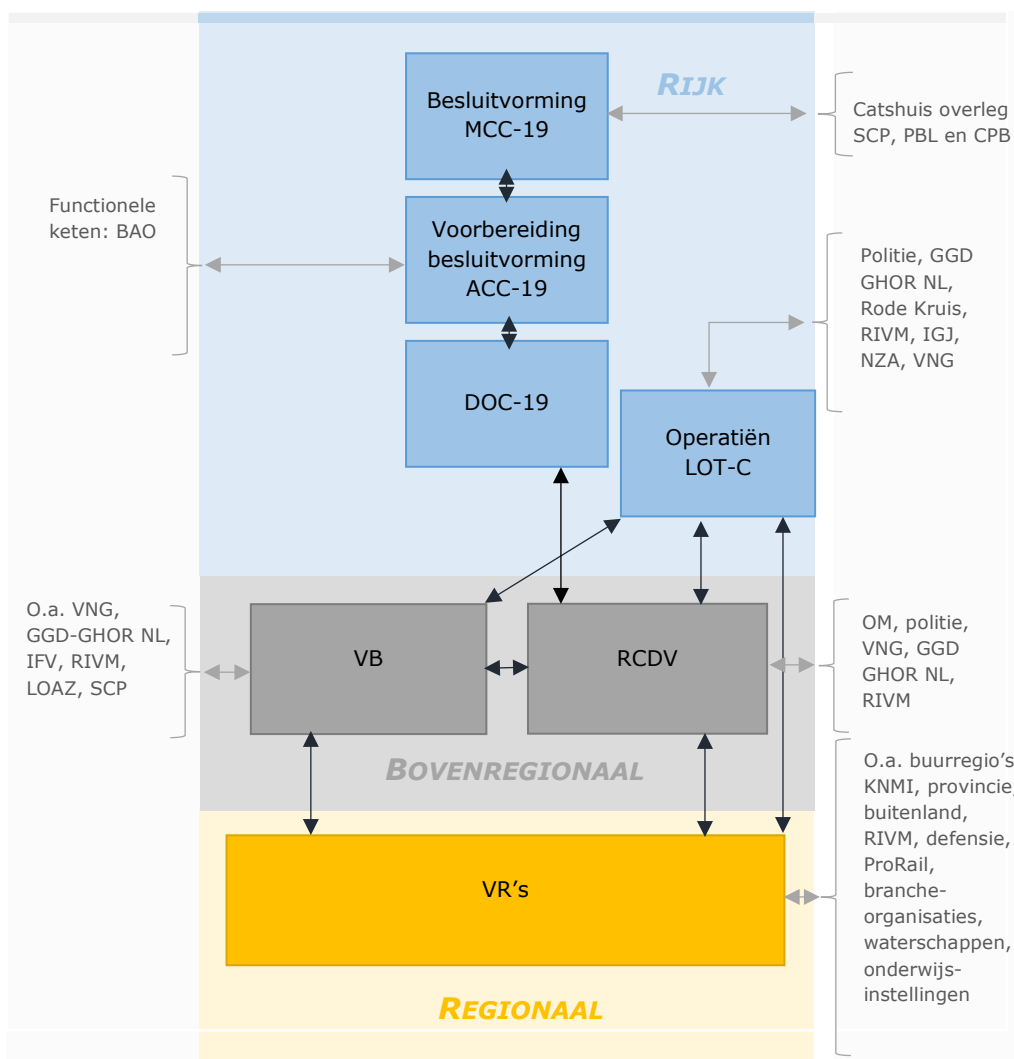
RIJK

Besluitvorming MCC-19

Catshuis overleg SCP, PBL en CPB

Functionele keten: BAO

Voorbereiding besluitvorming ACC-19

Politie, GGD GHOR NL, Rode Kruis, RIVM, IGJ, NZA, VNG

DOC-19

Operatiën LOT-C

O.a. VNG, GGD-GHOR NL, IFV, RIVM, LOAZ, SCP

VB

RCDV

OM, politie, VNG, GGD GHOR NL, RIVM

BOVENREGIONAAL

O.a. buurregio's KNMI, provincie, buitenland, RIVM, defensie, ProRail, branche-organisaties, waterschappen, onderwijs-instellingen

VR's

REGIONAAL